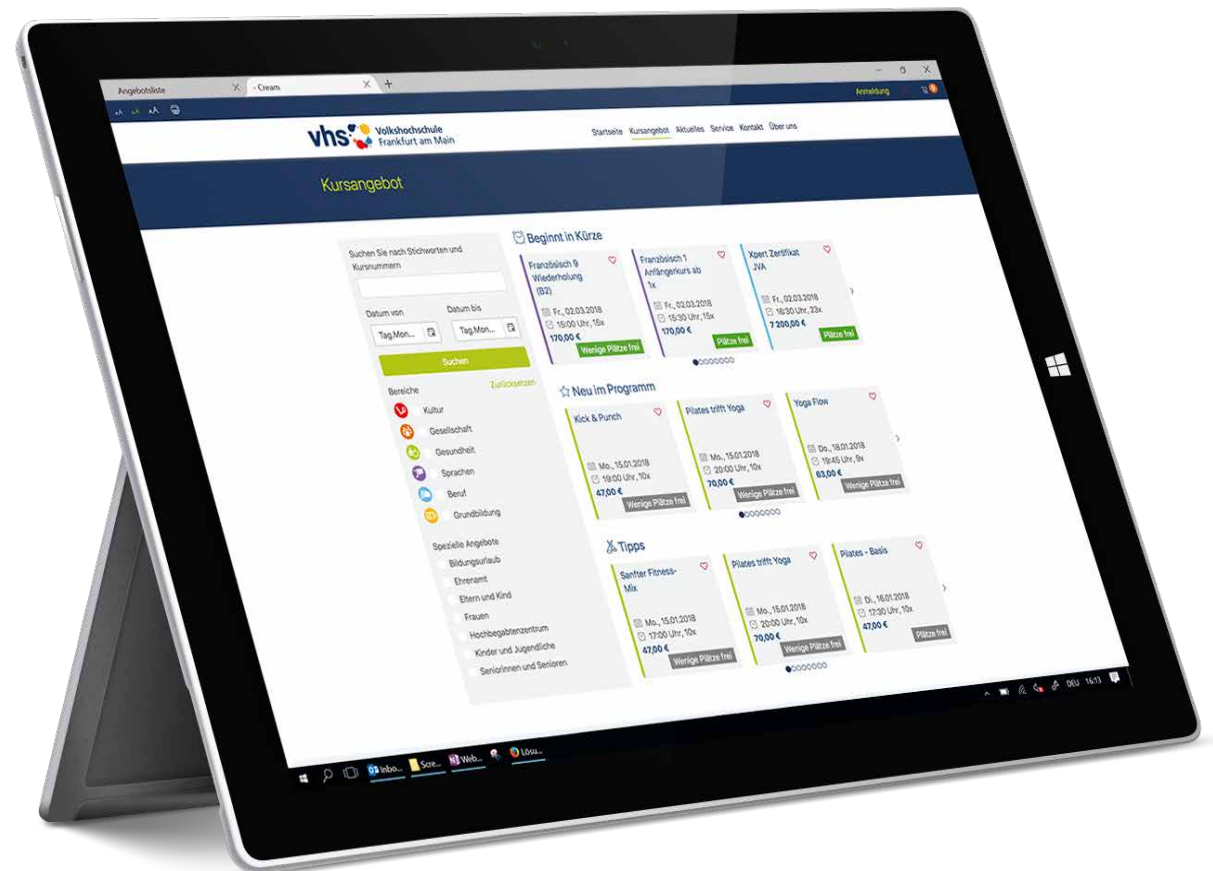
Angebotsliste
- Cream
Anmeldung
vhs Volkshochschule Frankfurt am Main
Startseite Kursangebot Aktuelles Service Kontakt Über uns
Kursangebot

Suchen Sie nach Stichworten und Kursnummern
Datum von
Tag.Mon...
Datum bis
Tag.Mon...
Suchen
Bereiche
Zurücksetzen
Kultur
Gesellschaft
Gesundheit
Sprachen
Beruf
Grundbildung
Spezielle Angebote
Bildungsurlaub
Ehrenamt
Eltern und Kind
Frauen
Hochbegabtenzentrum
Kinder und Jugendliche
Seniorinnen und Senioren

Beginnt in Kürze
Französisch 9 Wiederholung (B2)
Fr., 02.03.2018
15:00 Uhr, 15x
170,00 €
Wenige Plätze frei
Französisch 1 Anfängerkurs ab 1x
Fr., 02.03.2018
15:30 Uhr, 15x
170,00 €
Plätze frei
Xpert Zertifikat JVA
Fr., 02.03.2018
16:30 Uhr, 23x
7 200,00 €
Plätze frei

Neu im Programm
Kick & Punch
Mo., 15.01.2018
19:00 Uhr, 10x
47,00 €
Wenige Plätze frei
Pilates trifft Yoga
Mo., 15.01.2018
20:00 Uhr, 10x
70,00 €
Wenige Plätze frei
Yoga Flow
Do., 18.01.2018
19:45 Uhr, 9x
63,00 €
Wenige Plätze frei

Tipps
Sanfter Fitness-Mix
Mo., 15.01.2018
17:00 Uhr, 10x
47,00 €
Wenige Plätze frei
Pilates trifft Yoga
Mo., 15.01.2018
20:00 Uhr, 10x
70,00 €
Wenige Plätze frei
Pilates - Basis
Di., 16.01.2018
17:30 Uhr, 10x
47,00 €
Plätze frei

Inbo... Scre... Web... Lösu...
DEU 16:13